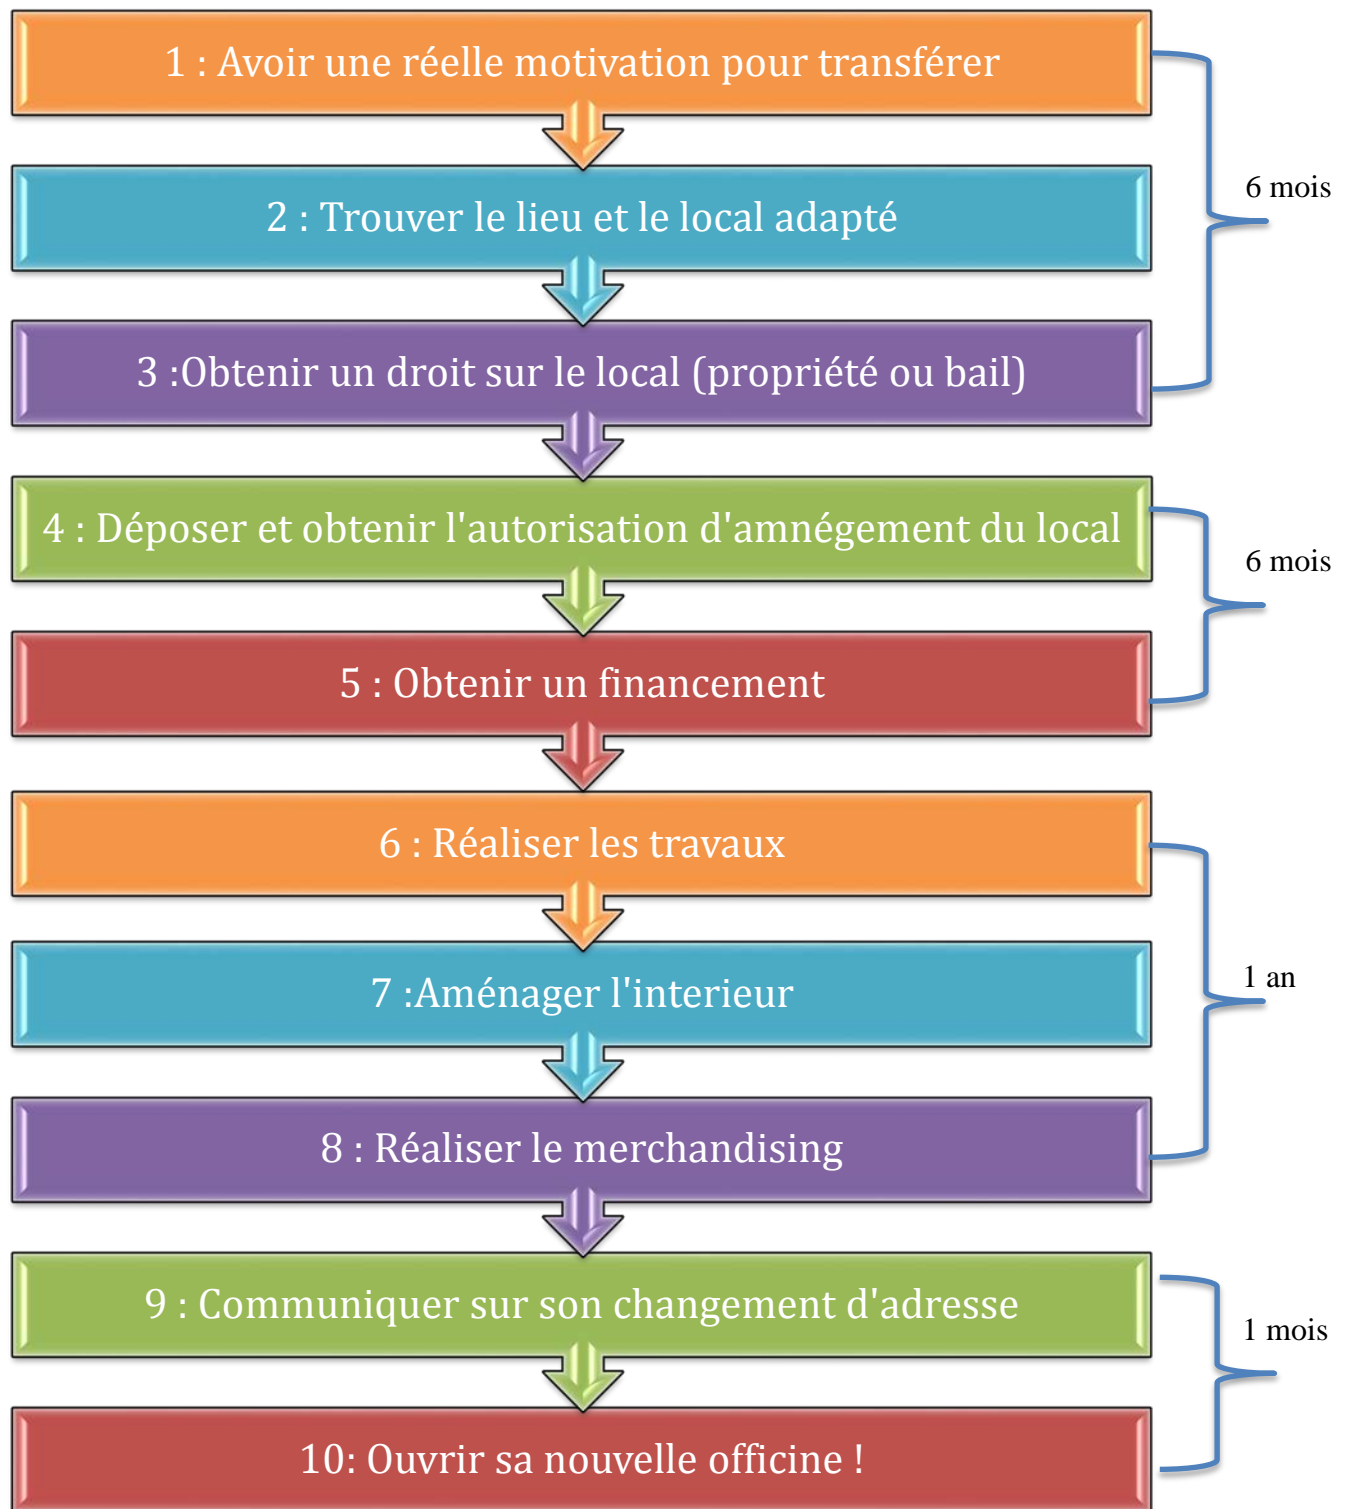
1 : Avoir une réelle motivation pour transférer

2 : Trouver le lieu et le local adapté

3 :Obtenir un droit sur le local (propriété ou bail)

6 mois

4 : Déposer et obtenir l'autorisation d'amnégement du local

5 : Obtenir un financement

6 mois

6 : Réaliser les travaux

7 :Aménager l'interieur

8 : Réaliser le merchandising

1 an

9 : Communiquer sur son changement d'adresse

10: Ouvrir sa nouvelle officine !

1 mois